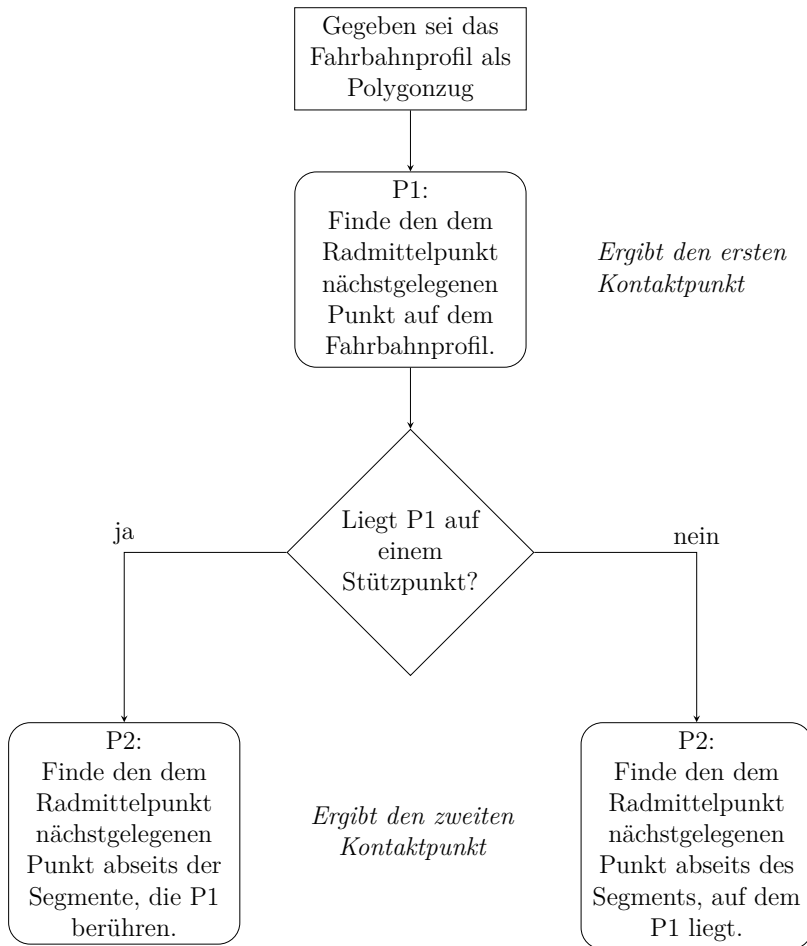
Gegeben sei das Fahrbahnprofil als Polygonzug

P1:
Finde den dem Radmittelpunkt nächstgelegenen Punkt auf dem Fahrbahnprofil.

*Ergibt den ersten Kontaktpunkt*

Liegt P1 auf einem Stützpunkt?

ja

nein

P2:
Finde den dem Radmittelpunkt nächstgelegenen Punkt abseits der Segmente, die P1 berühren.

*Ergibt den zweiten Kontaktpunkt*

P2:
Finde den dem Radmittelpunkt nächstgelegenen Punkt abseits des Segments, auf dem P1 liegt.